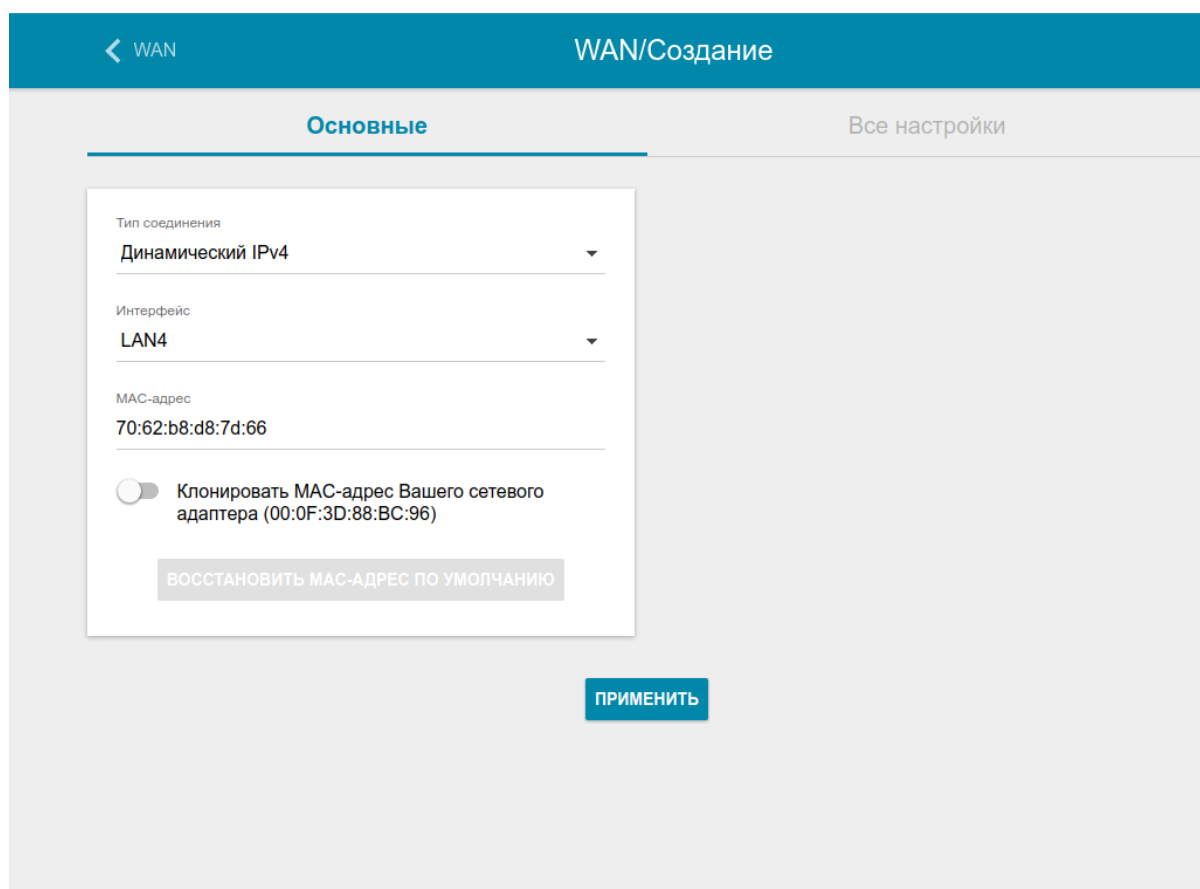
WAN

WAN/Создание

Основные

Все настройки

Тип соединения
Динамический IPv4

Интерфейс
LAN4

MAC-адрес
70:62:b8:d8:7d:66

Клонировать MAC-адрес Вашего сетевого адаптера (00:0F:3D:88:BC:96)

ВОССТАНОВИТЬ MAC-АДРЕС ПО УМОЛЧАНИЮ

ПРИМЕНИТЬ